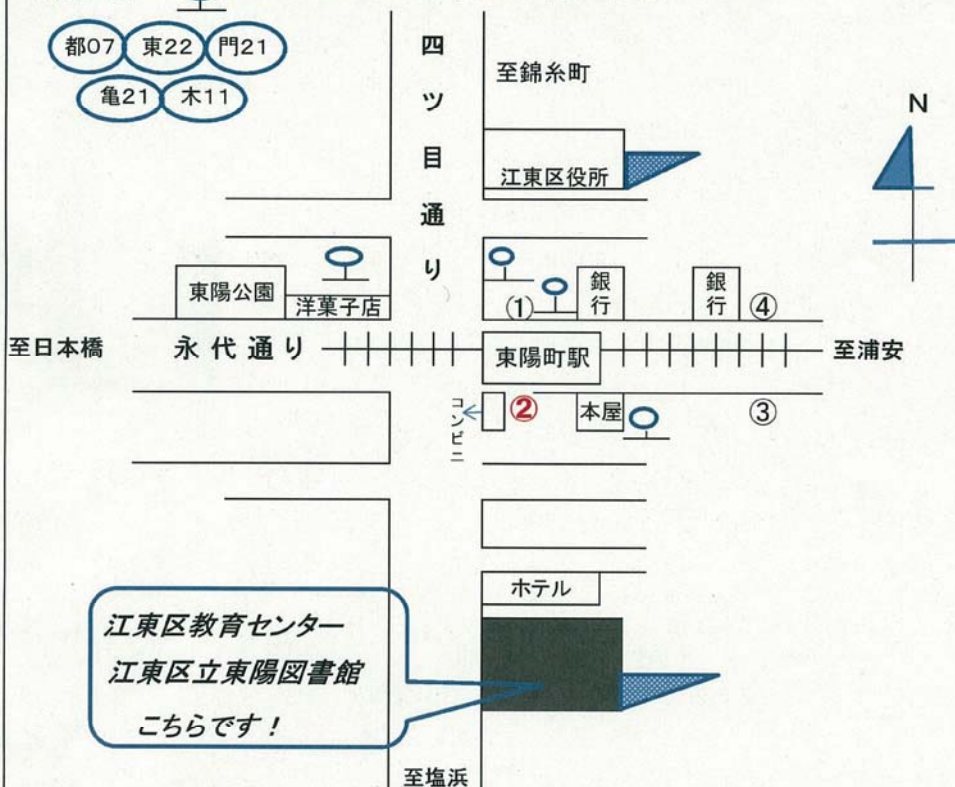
都07
東22
門21
亀21
木11

四ツ目通り

至錦糸町

江東区役所

N

東陽公園
洋菓子店

①
銀行
銀行
④

至日本橋
永代通り
東陽町駅
至浦安

コンビニ
②
本屋
③

ホテル

江東区教育センター
江東区立東陽図書館
こちらです！

至塩浜